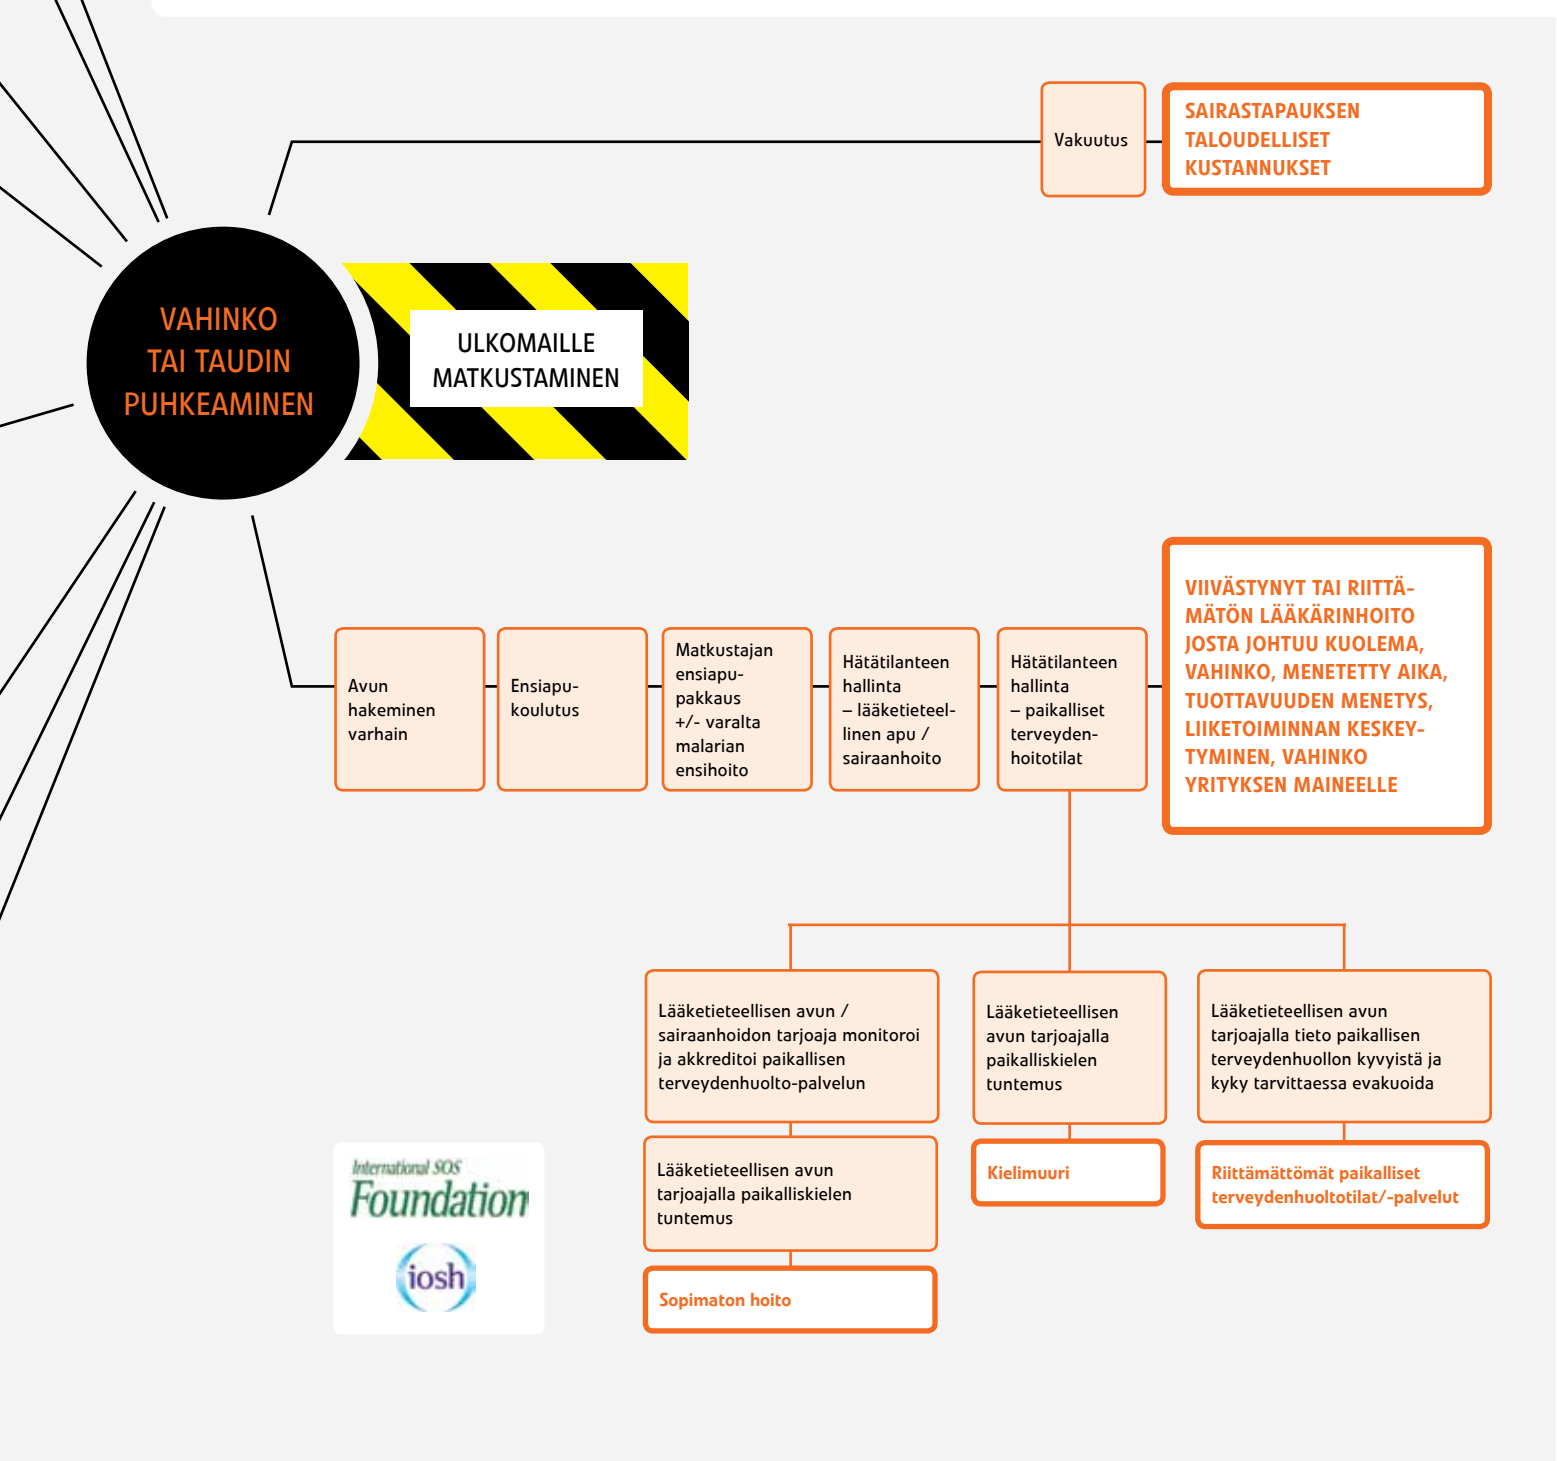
Vakuutus

SAIRASTAPAUKSEN TALOUDELLISET KUSTANNUKSET

VAHINKO TAI TAUDIN PUHKEAMINEN

ULKOMAILLE MATKUSTAMINEN

Avun hakeminen varhain

Ensiapukoulutus

Matkustajan ensiapupakkaus +/- varalta malarian ensihoito

Hätätilanteen hallinta – lääketieteellinen apu / sairaanhoito

Hätätilanteen hallinta – paikalliset terveydenhoitotilat

VIIVÄSTYNYT TAI RIITTÄMÄTÖN LÄÄKÄRINHOITO JOSTA JOHTUU KUOLEMA, VAHINKO, MENETETTY AIKA, TUOTTAVUUDEN MENETYS, LIIKETOIMINNAN KESKEYTYMINEN, VAHINKO YRITYKSEN MAINEELLE

Lääketieteellisen avun / sairaanhoidon tarjoaja monitoroi ja akkreditoi paikallisen terveydenhuolto-palvelun

Lääketieteellisen avun tarjoajalla paikalliskielen tuntemus

Sopimaton hoito

Lääketieteellisen avun tarjoajalla paikalliskielen tuntemus

Kielimuuri

Lääketieteellisen avun tarjoajalla tieto paikallisen terveydenhuollon kyvyistä ja kyky tarvittaessa evakuoida

Riittämättömät paikalliset terveydenhuoltotilat/-palvelut

International SOS Foundation

iosh